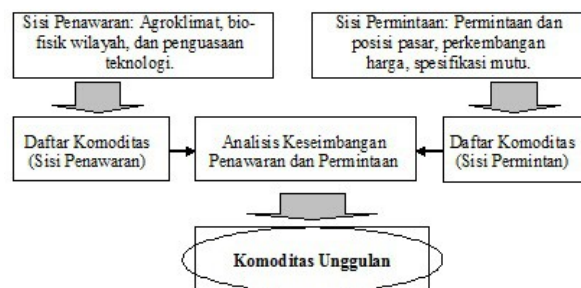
Sisi Penawaran: Agroklimat, biofisik wilayah, dan penguasaan teknologi.

Sisi Permintaan: Permintaan dan posisi pasar, perkembangan harga, spesifikasi mutu.

Daftar Komoditas (Sisi Penawaran)

Analisis Keseimbangan Penawaran dan Permintaan

Daftar Komoditas (Sisi Permintan)

Komoditas Unggulan